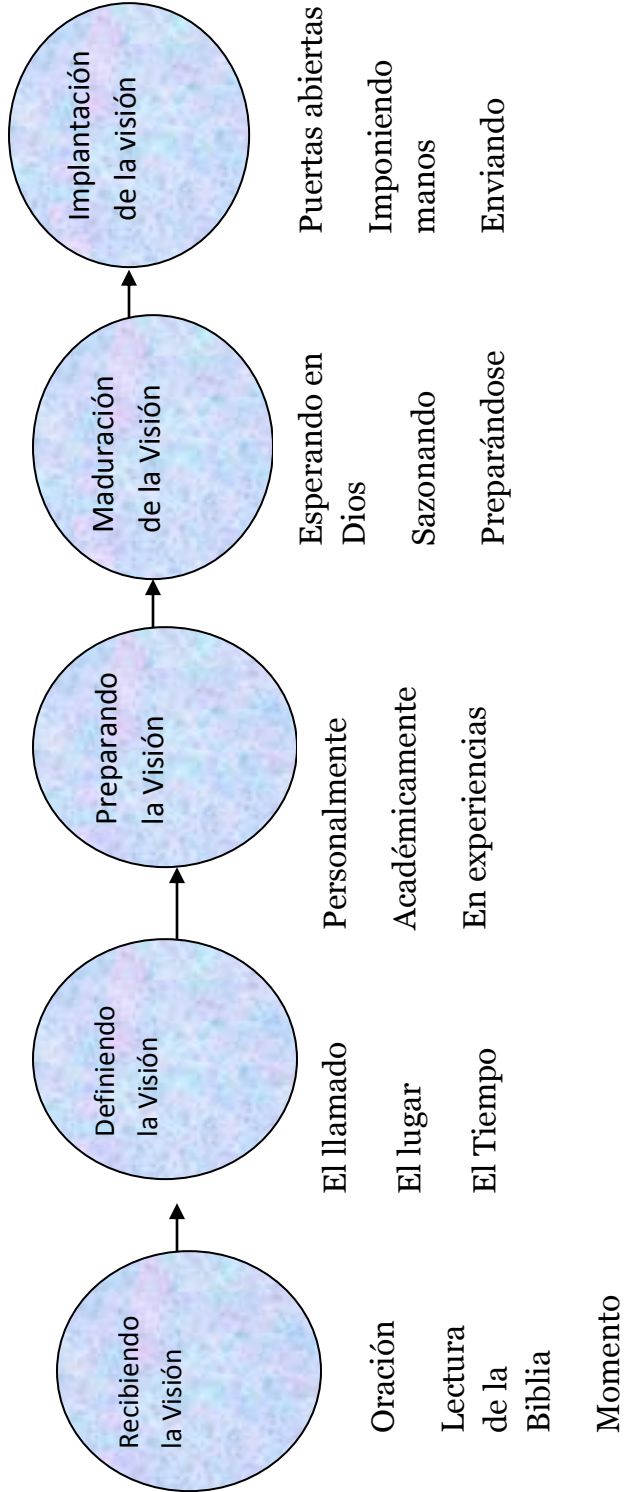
Recibiendo la Visión

Oración

Lectura de la Biblia

Momento

Definiendo la Visión

El llamado

El lugar

El Tiempo

Preparando la Visión

Personalmente

Académicamente

En experiencias

Maduración de la Visión

Esperando en Dios

Sazonando

Preparándose

Implantación de la visión

Puertas abiertas

Imponiendo manos

Enviando